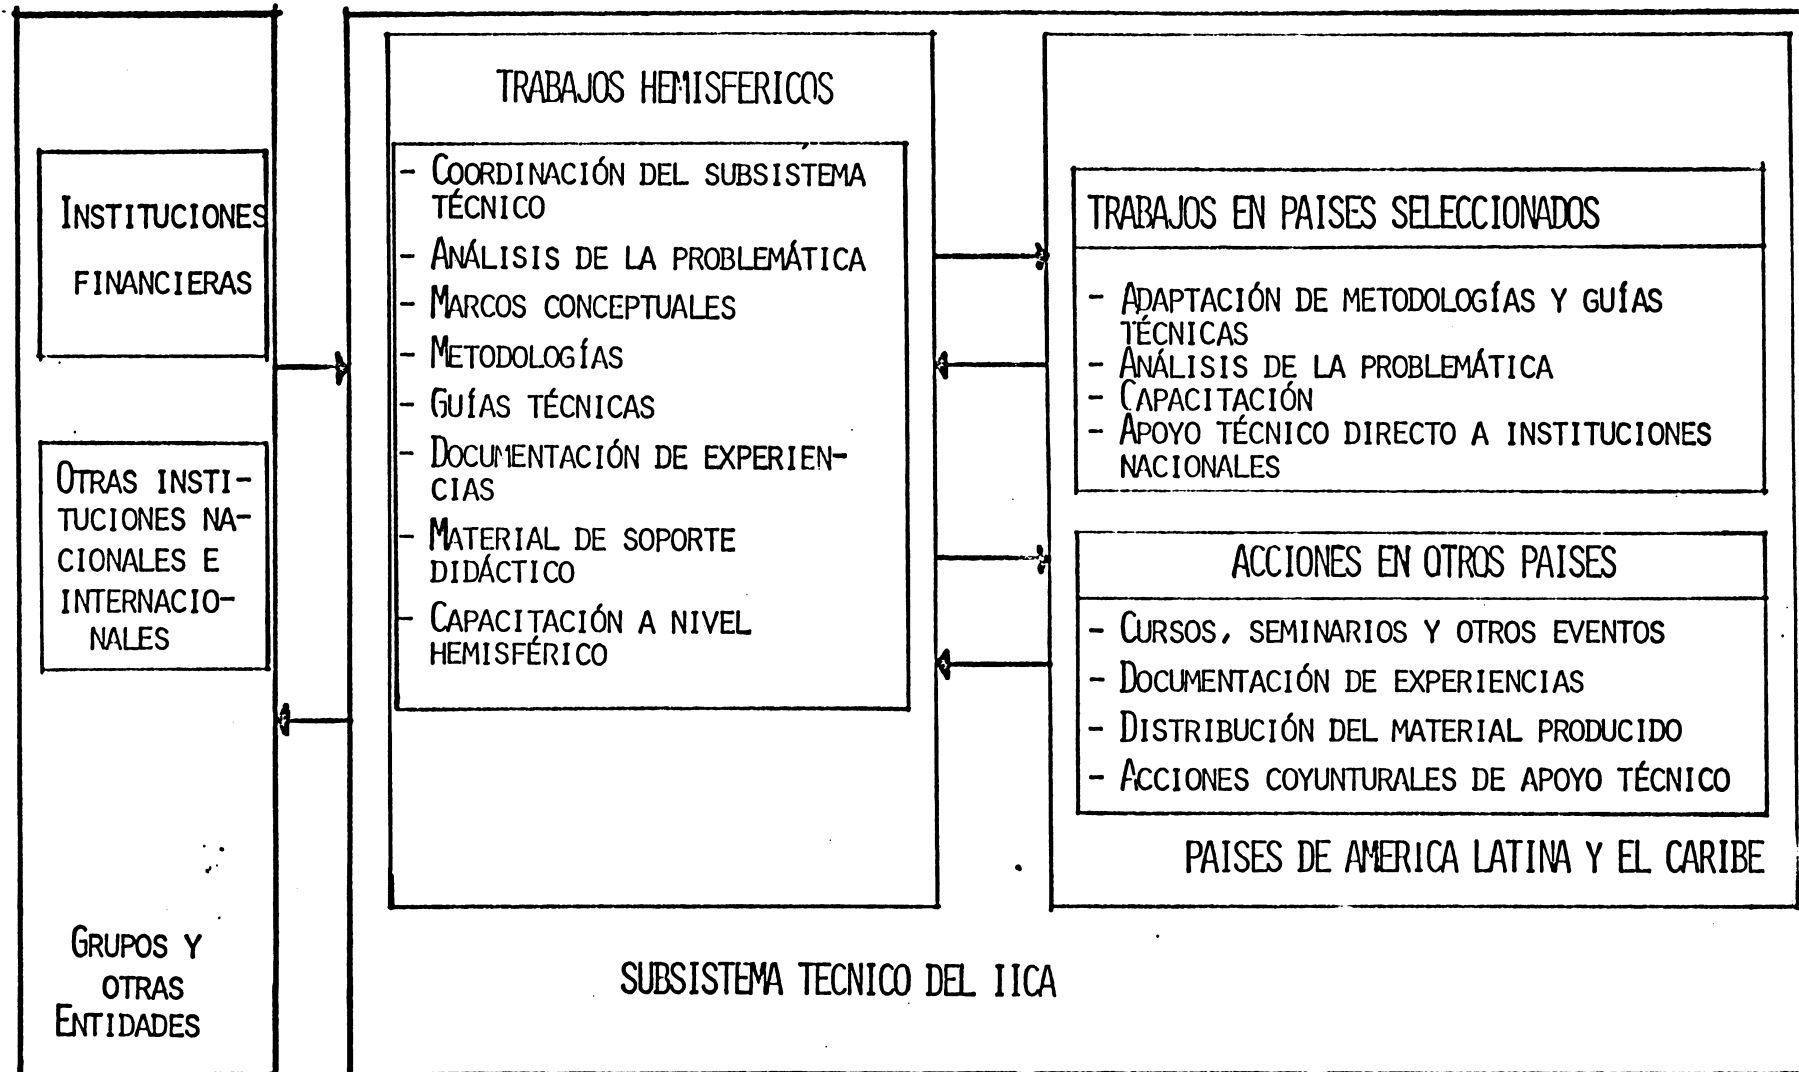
INSTITUCIONES FINANCIERAS

OTRAS INSTITUCIONES NACIONALES E INTERNACIONALES

GRUPOS Y OTRAS ENTIDADES

TRABAJOS HEMISFERICOS

- COORDINACIÓN DEL SUBSISTEMA TÉCNICO
- ANÁLISIS DE LA PROBLEMÁTICA
- MARCOS CONCEPTUALES
- METODOLOGÍAS
- GUÍAS TÉCNICAS
- DOCUMENTACIÓN DE EXPERIENCIAS
- MATERIAL DE SOPORTE DIDÁCTICO
- CAPACITACIÓN A NIVEL HEMISFÉRICO

TRABAJOS EN PAISES SELECCIONADOS

- ADAPTACIÓN DE METODOLOGÍAS Y GUÍAS TÉCNICAS
- ANÁLISIS DE LA PROBLEMÁTICA
- CAPACITACIÓN
- APOYO TÉCNICO DIRECTO A INSTITUCIONES NACIONALES

ACCIONES EN OTROS PAISES

- CURSOS, SEMINARIOS Y OTROS EVENTOS
- DOCUMENTACIÓN DE EXPERIENCIAS
- DISTRIBUCIÓN DEL MATERIAL PRODUCIDO
- ACCIONES COYUNTURALES DE APOYO TÉCNICO

PAISES DE AMERICA LATINA Y EL CARIBE

SUBSISTEMA TECNICO DEL IICA